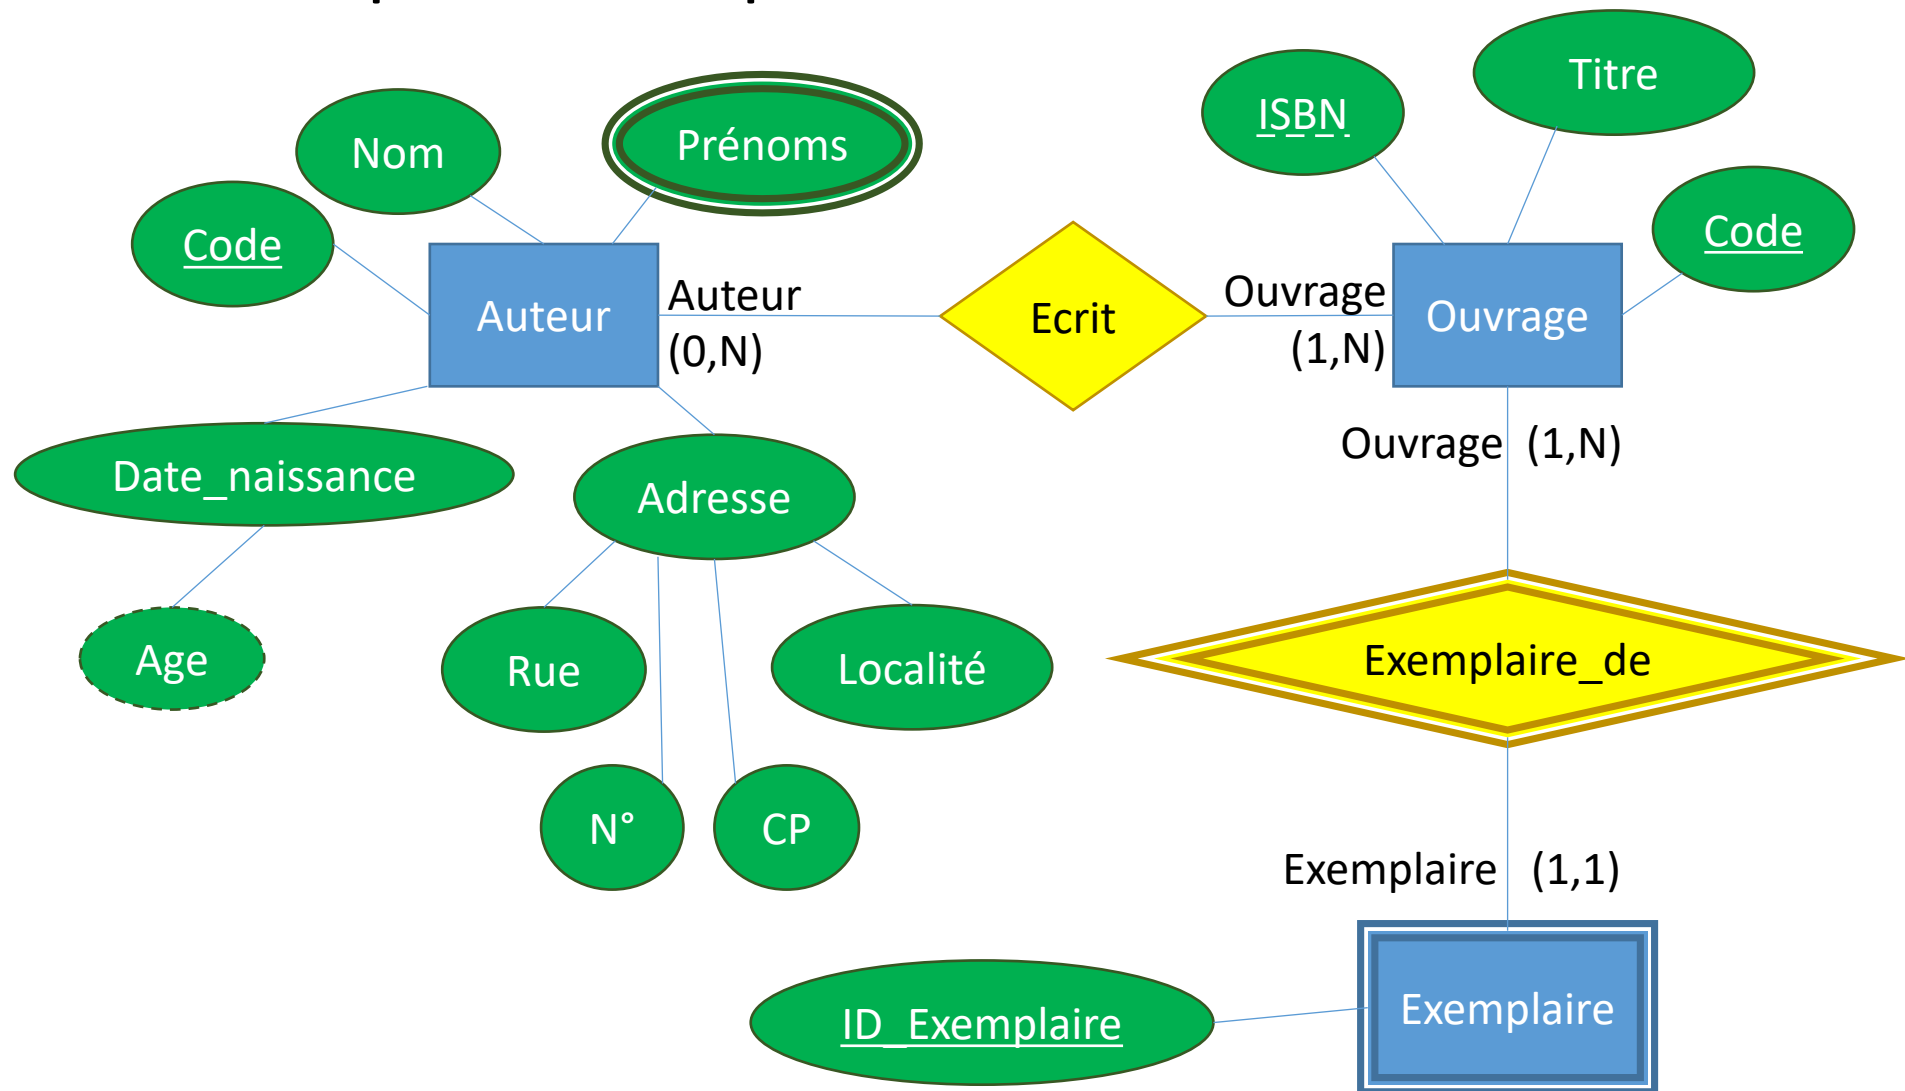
Nom

Prénoms

ISBN

Titre

Code

Code

Auteur

Auteur (0,N)

Ecrit

Ouvrage (1,N)

Ouvrage

Ouvrage (1,N)

Date_naissance

Adresse

Age

Rue

Localité

N°

CP

Exemplaire_de

Exemplaire (1,1)

ID_Exemplaire

Exemplaire